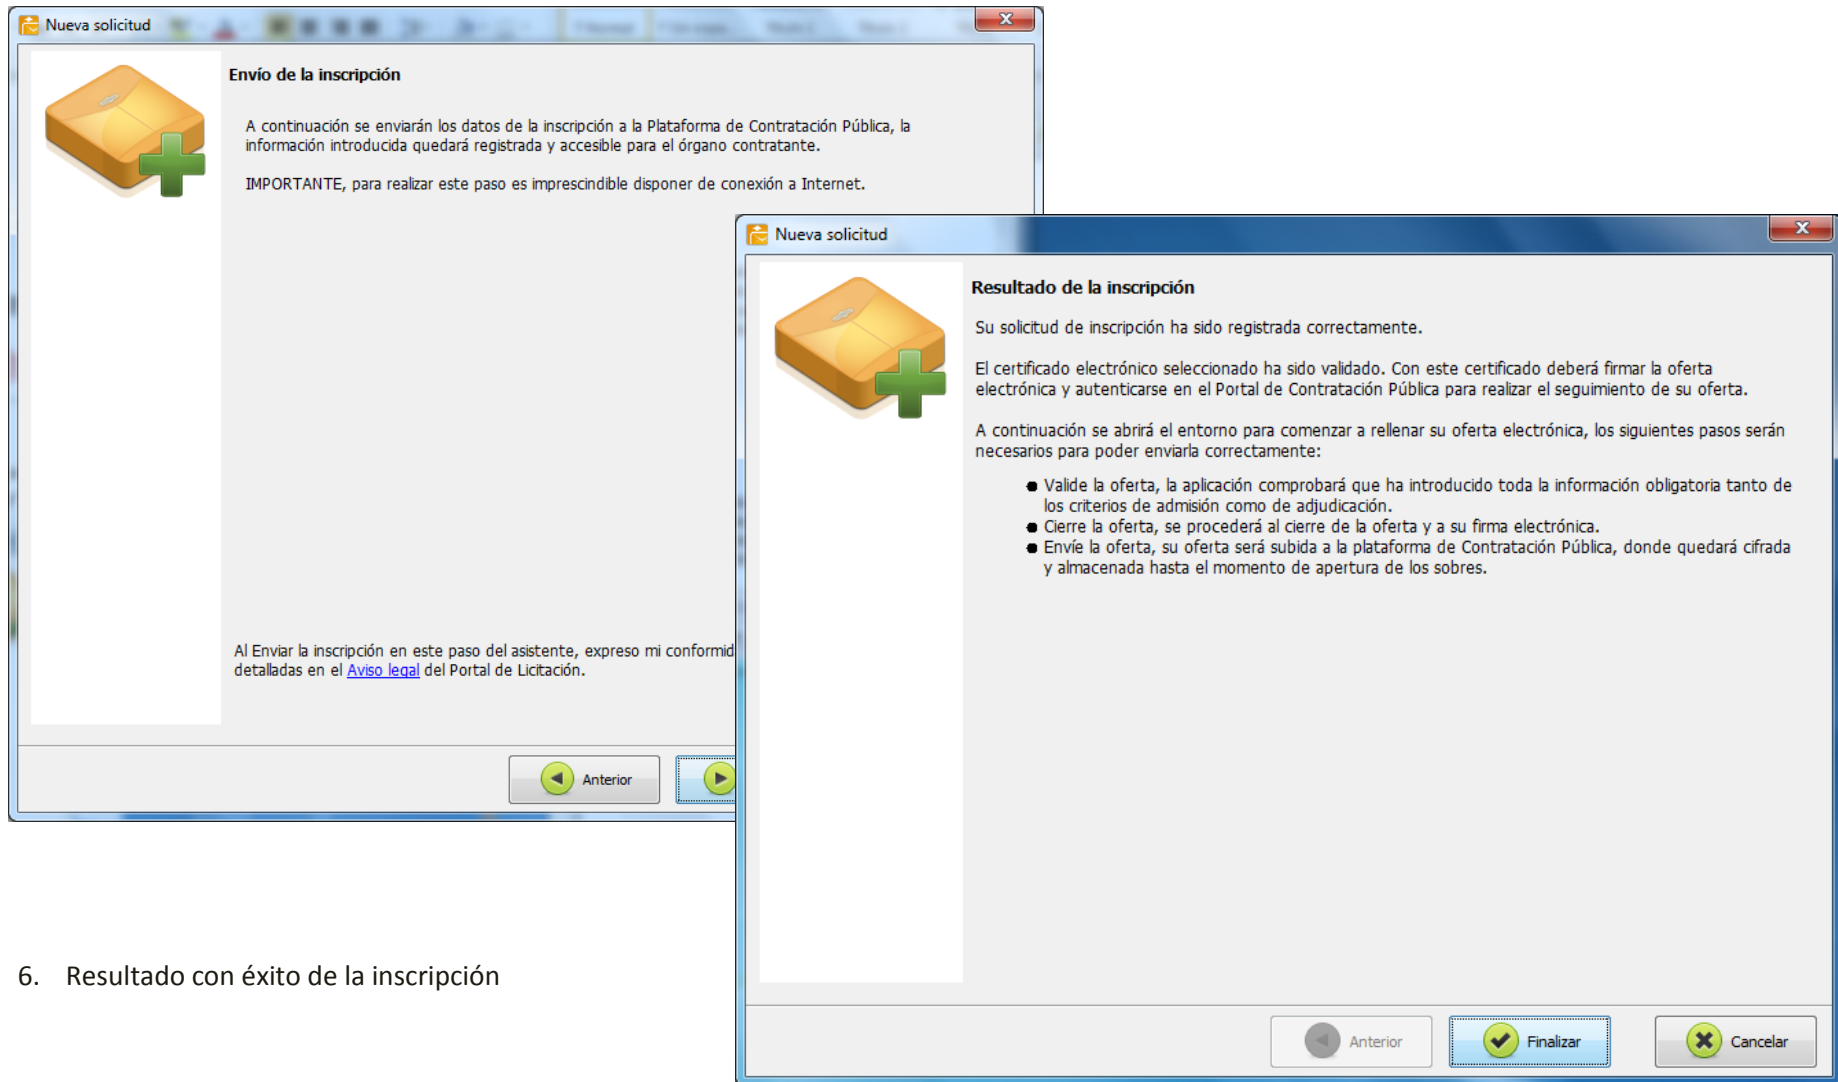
Nueva solicitud

Envío de la inscripción

A continuación se enviarán los datos de la inscripción a la Plataforma de Contratación Pública, la información introducida quedará registrada y accesible para el órgano contratante.

IMPORTANTE, para realizar este paso es imprescindible disponer de conexión a Internet.

Al Enviar la inscripción en este paso del asistente, expreso mi conformid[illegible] detalladas en el Aviso legal del Portal de Licitación.

Anterior

Nueva solicitud

Resultado de la inscripción

Su solicitud de inscripción ha sido registrada correctamente.

El certificado electrónico seleccionado ha sido validado. Con este certificado deberá firmar la oferta electrónica y autenticarse en el Portal de Contratación Pública para realizar el seguimiento de su oferta.

A continuación se abrirá el entorno para comenzar a rellenar su oferta electrónica, los siguientes pasos serán necesarios para poder enviarla correctamente:

- Valide la oferta, la aplicación comprobará que ha introducido toda la información obligatoria tanto de los criterios de admisión como de adjudicación.
- Cierre la oferta, se procederá al cierre de la oferta y a su firma electrónica.
- Envíe la oferta, su oferta será subida a la plataforma de Contratación Pública, donde quedará cifrada y almacenada hasta el momento de apertura de los sobres.

Anterior Finalizar Cancelar

6. Resultado con éxito de la inscripción